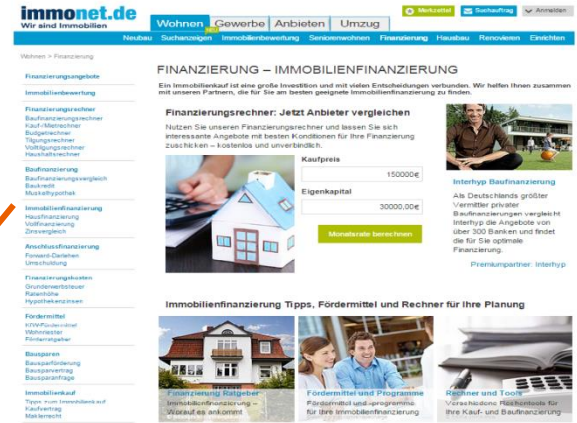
immonet.de
Wir sind Immobilien

Wohnen | Gewerbe | Anbieten | Umzug

Merkzettel | Suchauftrag | Anmelden

Neubau | Suchanzeigen | Immobilienbewertung | Seniorenwohnen | Finanzierung | Hausbau | Renovieren | Einrichten

Wohnen > Finanzierung

Finanzierungsangebote

Immobilienbewertung

Finanzierungsrechner
Baufinanzierungsrechner
Kauf-/Mietrechner
Budgetrechner
Tilgungsrechner
Volltilgungsrechner
Haushaltsrechner

Baufinanzierung
Baufinanzierungsvergleich
Baukredit
Musterhypothek

Immobilienfinanzierung
Hausfinanzierung
Vollfinanzierung
Zinsvergleich

Anschlussfinanzierung
Forward-Darlehen
Umschuldung

Finanzierungskosten
Grunderwerbsteuer
Ratenhöhe
Hypothekenzinsen

Fördermittel
KfW-Fördermittel
Wohnriester
Förderratgeber

Bausparen
Bausparförderung
Bausparvertrag
Bausparanfrage

Immobilienkauf
Tipps zum Immobilienkauf
Kaufvertrag
Maklerrecht

FINANZIERUNG – IMMOBILIENFINANZIERUNG

Ein Immobilienkauf ist eine große Investition und mit vielen Entscheidungen verbunden. Wir helfen Ihnen zusammen mit unseren Partnern, die für Sie am besten geeignete Immobilienfinanzierung zu finden.

Finanzierungsrechner: Jetzt Anbieter vergleichen

Nutzen Sie unseren Finanzierungsrechner und lassen Sie sich interessante Angebote mit besten Konditionen für Ihre Finanzierung zuschicken – kostenlos und unverbindlich.

Kaufpreis
150000€

Eigenkapital
30000,00€

Monatsrate berechnen

Interhyp Baufinanzierung

Als Deutschlands größter Vermittler privater Baufinanzierungen vergleicht Interhyp die Angebote von über 300 Banken und findet die für Sie optimale Finanzierung.

Premiumpartner: Interhyp

Immobilienfinanzierung Tipps, Fördermittel und Rechner für Ihre Planung

Finanzierung Ratgeber
Immobilienfinanzierung – Worauf es ankommt

Fördermittel und Programme
Fördermittel und -programme für Ihre Immobilienfinanzierung

Rechner und Tools
Verschiedene Rechentools für Ihre Kauf- und Baufinanzierung